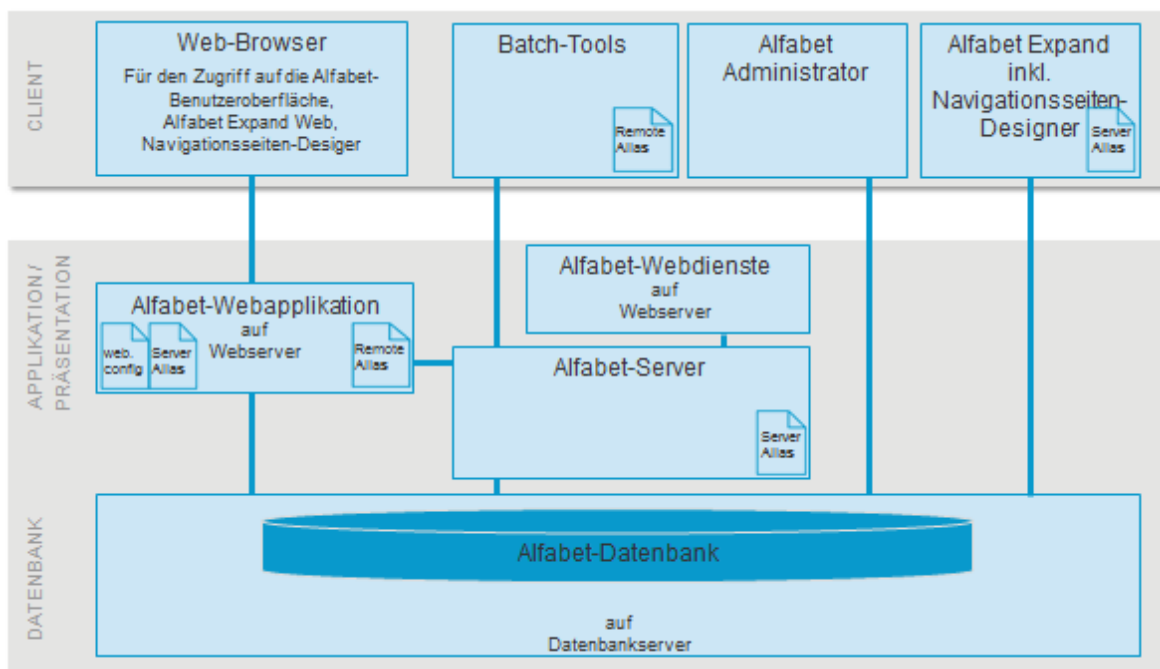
CLIENT

Web-Browser
Für den Zugriff auf die Alfabet-Benutzeroberfläche, Alfabet Expand Web, Navigationsseiten-Desiger

Batch-Tools
Remote Alias

Alfabet Administrator

Alfabet Expand inkl. Navigationsseiten-Designer
Server Alias

APPLIKATION/ PRÄSENTATION

Alfabet-Webdienste
auf
Webserver

Alfabet-Webapplikation
auf
Webserver
web. config
Server Alias
Remote Alias

Alfabet-Server
Server Alias

DATENBANK

Alfabet-Datenbank

auf
Datenbankserver